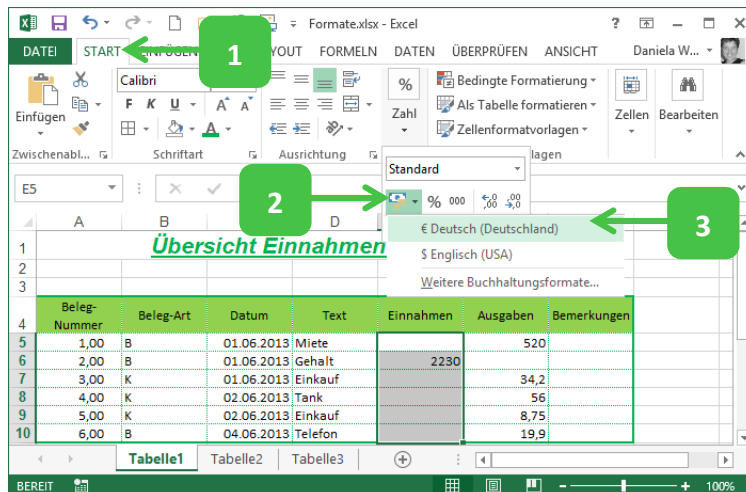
Formate.xlsx - Excel

DATEI START EINFÜGEN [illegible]YOUT FORMELN DATEN ÜBERPRÜFEN ANSICHT Daniela W...

1

Calibri

F K U A A

A

Einfügen

Zwischenabl... Schriftart Ausrichtung

% Zahl

Bedingte Formatierung

Als Tabelle formatieren

Zellenformatvorlagen

Zellen Bearbeiten

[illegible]lagen

Standard

E5

2

% 000

3

€ Deutsch (Deutschland)

$ Englisch (USA)

Weitere Buchhaltungsformate...

| | A | B | C | D | E | F | G |
|---|---|---|---|---|---|---|---|
| 1 | Übersicht Einnahmen | | | | | | |
| 2 | | | | | | | |
| 3 | | | | | | | |
| 4 | Beleg-Nummer | Beleg-Art | Datum | Text | Einnahmen | Ausgaben | Bemerkungen |
| 5 | 1,00 | B | 01.06.2013 | Miete | | 520 | |
| 6 | 2,00 | B | 01.06.2013 | Gehalt | 2230 | | |
| 7 | 3,00 | K | 01.06.2013 | Einkauf | | 34,2 | |
| 8 | 4,00 | K | 02.06.2013 | Tank | | 56 | |
| 9 | 5,00 | K | 02.06.2013 | Einkauf | | 8,75 | |
| 10 | 6,00 | B | 04.06.2013 | Telefon | | 19,9 | |

Tabelle1 Tabelle2 Tabelle3

BEREIT 100%